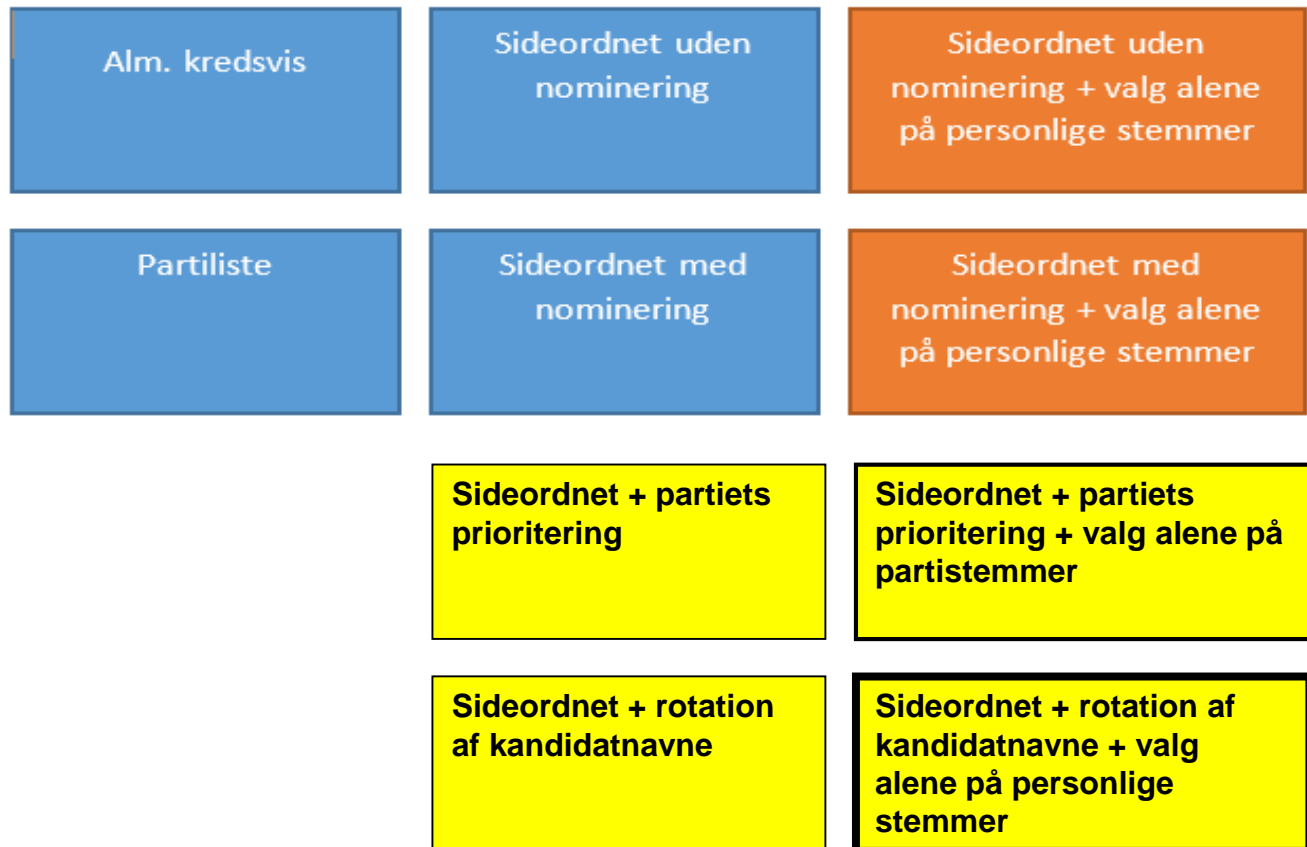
Alm. kredsvis

Sideordnet uden nominering

Sideordnet uden nominering + valg alene på personlige stemmer

Partiliste

Sideordnet med nominering

Sideordnet med nominering + valg alene på personlige stemmer

Sideordnet + partiets prioritering

Sideordnet + partiets prioritering + valg alene på partistemmer

Sideordnet + rotation af kandidatnavne

Sideordnet + rotation af kandidatnavne + valg alene på personlige stemmer